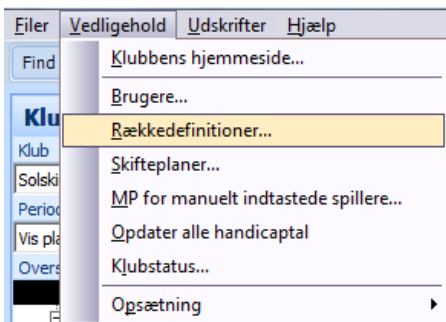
Filer Vedligehold Udskrifter Hjælp

Find

Klu

Klub

Solski

Period

Vis pla

Overs

Klubbens hjemmeside...

Brugere...

Rækkedefinitioner...

Skifteplaner...

MP for manuelt indtastede spillere...

Opdater alle handicaptal

Klubstatus...

Opsætning